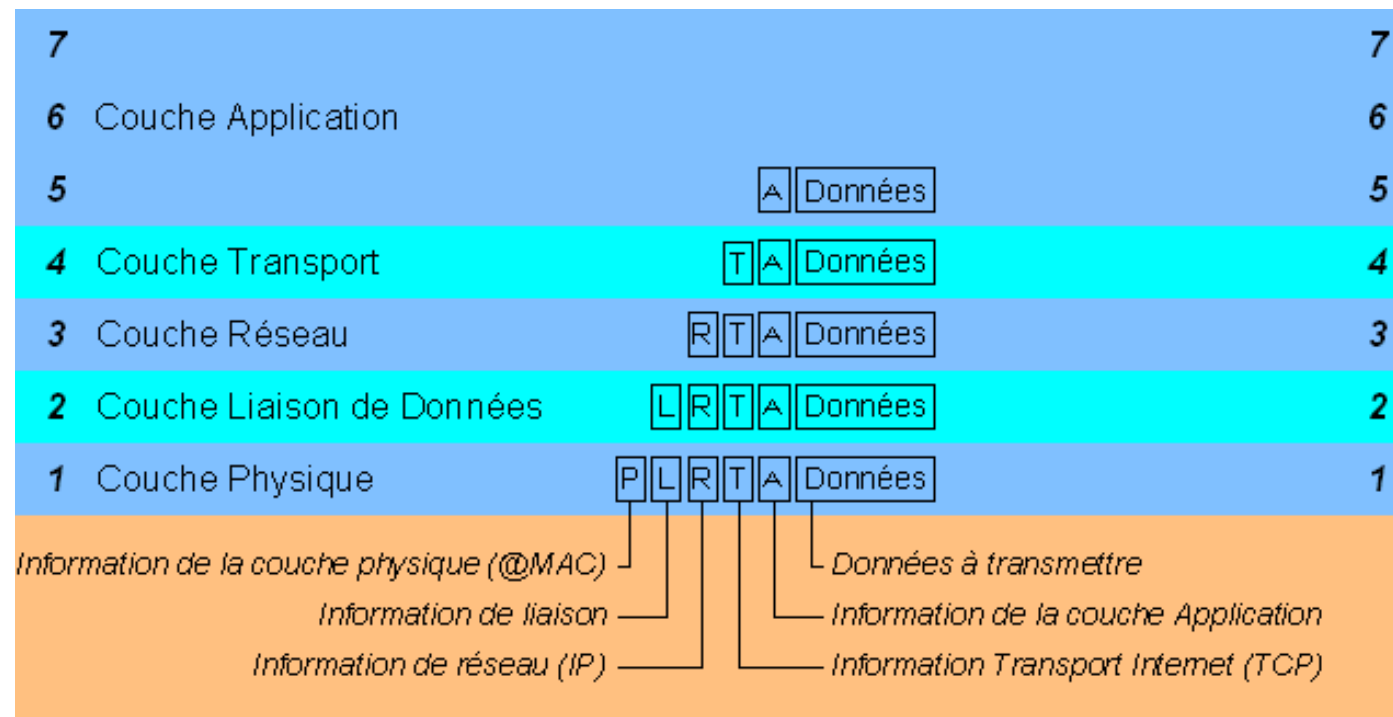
7 7
6 Couche Application 6
5 A Données 5
4 Couche Transport T A Données 4
3 Couche Réseau R T A Données 3
2 Couche Liaison de Données L R T A Données 2
1 Couche Physique P L R T A Données 1

Information de la couche physique (@MAC)
Information de liaison
Information de réseau (IP)
Données à transmettre
Information de la couche Application
Information Transport Internet (TCP)